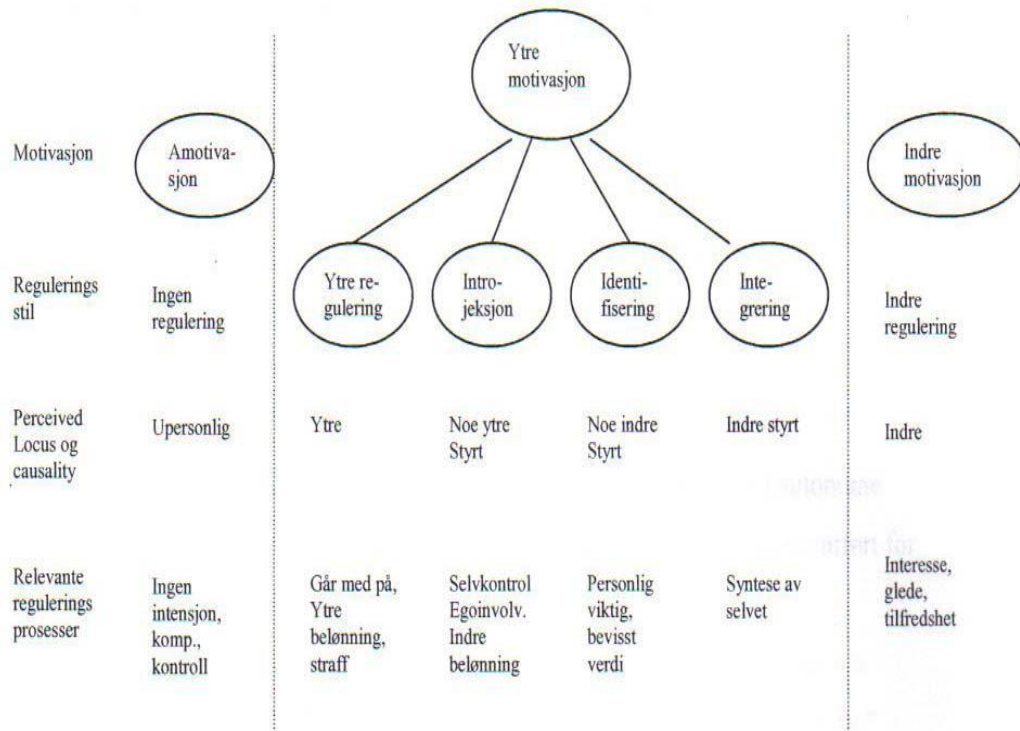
Ytre motivasjon

| | | | | | | |
|---|---|---|---|---|---|---|
| Motivasjon | Amotivasjon | | | | | Indre motivasjon |
| Regulerings stil | Ingen regulering | Ytre regulering | Introjeksjon | Identifisering | Integrering | Indre regulering |
| Perceived Locus og causality | Upersonlig | Ytre | Noe ytre Styrt | Noe indre Styrt | Indre styrt | Indre |
| Relevante regulerings prosesser | Ingen intensjon, komp., kontroll | Går med på, Ytre belønning, straff | Selvkontrol Egoinvolv. Indre belønning | Personlig viktig, bevisst verdi | Syntese av selvet | Interesse, glede, tilfredshet |